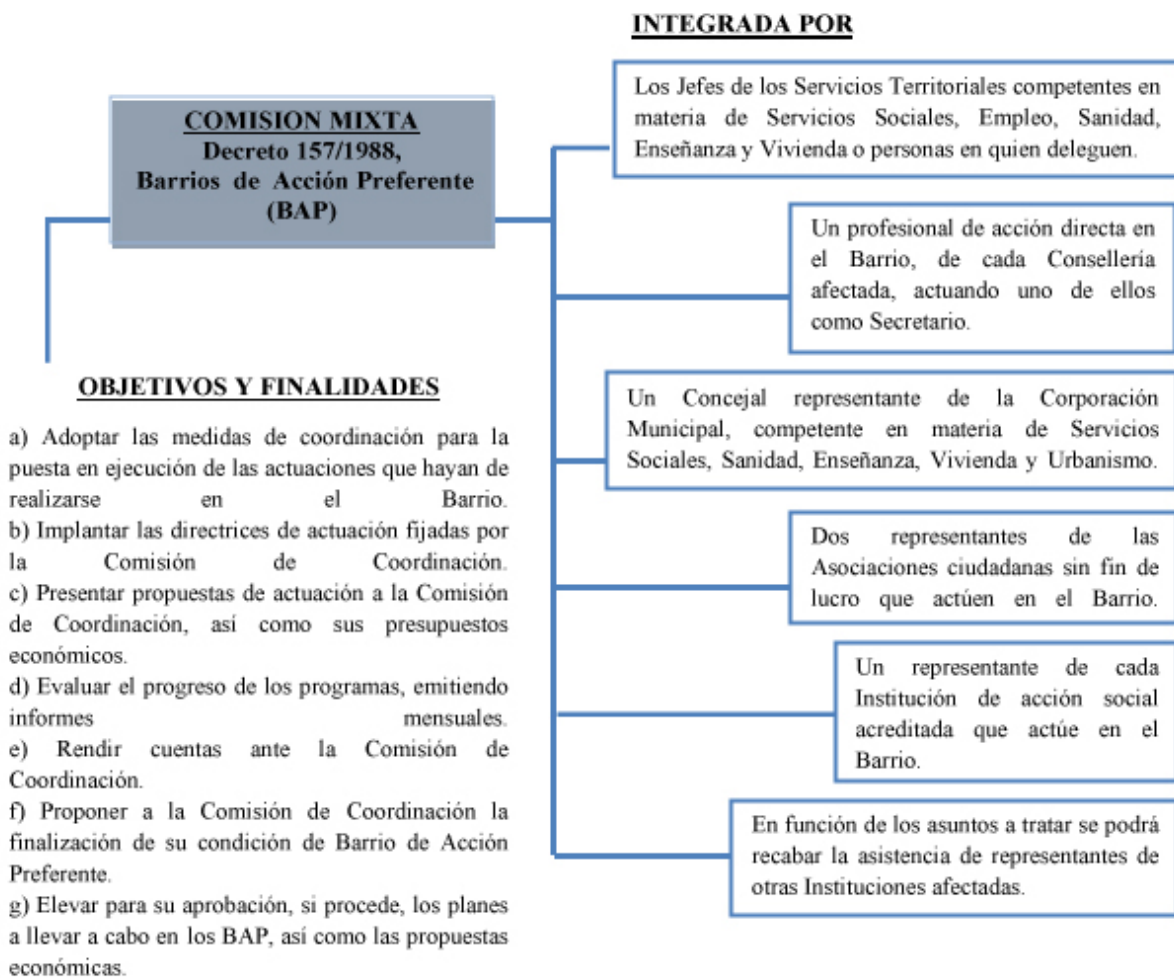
COMISION MIXTA
Decreto 157/1988,
Barrios de Acción Preferente
(BAP)

INTEGRADA POR

Los Jefes de los Servicios Territoriales competentes en materia de Servicios Sociales, Empleo, Sanidad, Enseñanza y Vivienda o personas en quien deleguen.

Un profesional de acción directa en el Barrio, de cada Consellería afectada, actuando uno de ellos como Secretario.

Un Concejal representante de la Corporación Municipal, competente en materia de Servicios Sociales, Sanidad, Enseñanza, Vivienda y Urbanismo.

Dos representantes de las Asociaciones ciudadanas sin fin de lucro que actúen en el Barrio.

Un representante de cada Institución de acción social acreditada que actúe en el Barrio.

En función de los asuntos a tratar se podrá recabar la asistencia de representantes de otras Instituciones afectadas.

OBJETIVOS Y FINALIDADES

a) Adoptar las medidas de coordinación para la puesta en ejecución de las actuaciones que hayan de realizarse en el Barrio.
b) Implantar las directrices de actuación fijadas por la Comisión de Coordinación.
c) Presentar propuestas de actuación a la Comisión de Coordinación, así como sus presupuestos económicos.
d) Evaluar el progreso de los programas, emitiendo informes mensuales.
e) Rendir cuentas ante la Comisión de Coordinación.
f) Proponer a la Comisión de Coordinación la finalización de su condición de Barrio de Acción Preferente.
g) Elevar para su aprobación, si procede, los planes a llevar a cabo en los BAP, así como las propuestas económicas.